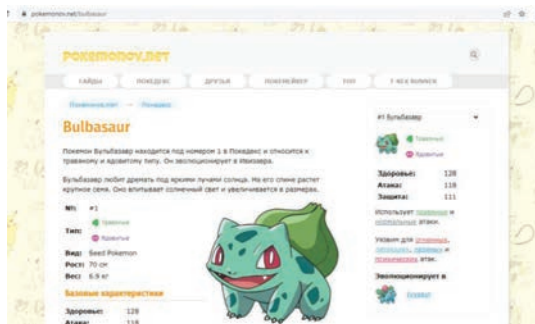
pokemonov.net/bulbasaur

POKEMONOV.NET

ГАЙДЫ | ПОКЕДЕКС | ДРУЗЬЯ | ПОКЕМЕЙКЕР | ТОП | У КОГО ВЫШЕ ХП

Покемонов.нет → Покедекс

Bulbasaur

Покемон Бульбазавр находится под номером 1 в Покедекс и относится к травяному и ядовитому типу. Он эволюционирует в Ивизавра.

Бульбазавр любит дремать под яркими лучами солнца. На его спине растет крупное семя. Оно впитывает солнечный свет и увеличивается в размерах.

№: #1
Тип: Травяные, Ядовитые
Вид: Seed Pokemon
Рост: 70 см
Вес: 6.9 кг

Базовые характеристики

Здоровье: 128
Атака: 118

#1 Бульбазавр

Травяные
Ядовитые

Здоровье: 128
Атака: 118
Защита: 111

Использует травяные и ядовитые атаки.

Уязвим для огненных, ледяных, летающих и психических атак.

Эволюционирует в

Ивизавр